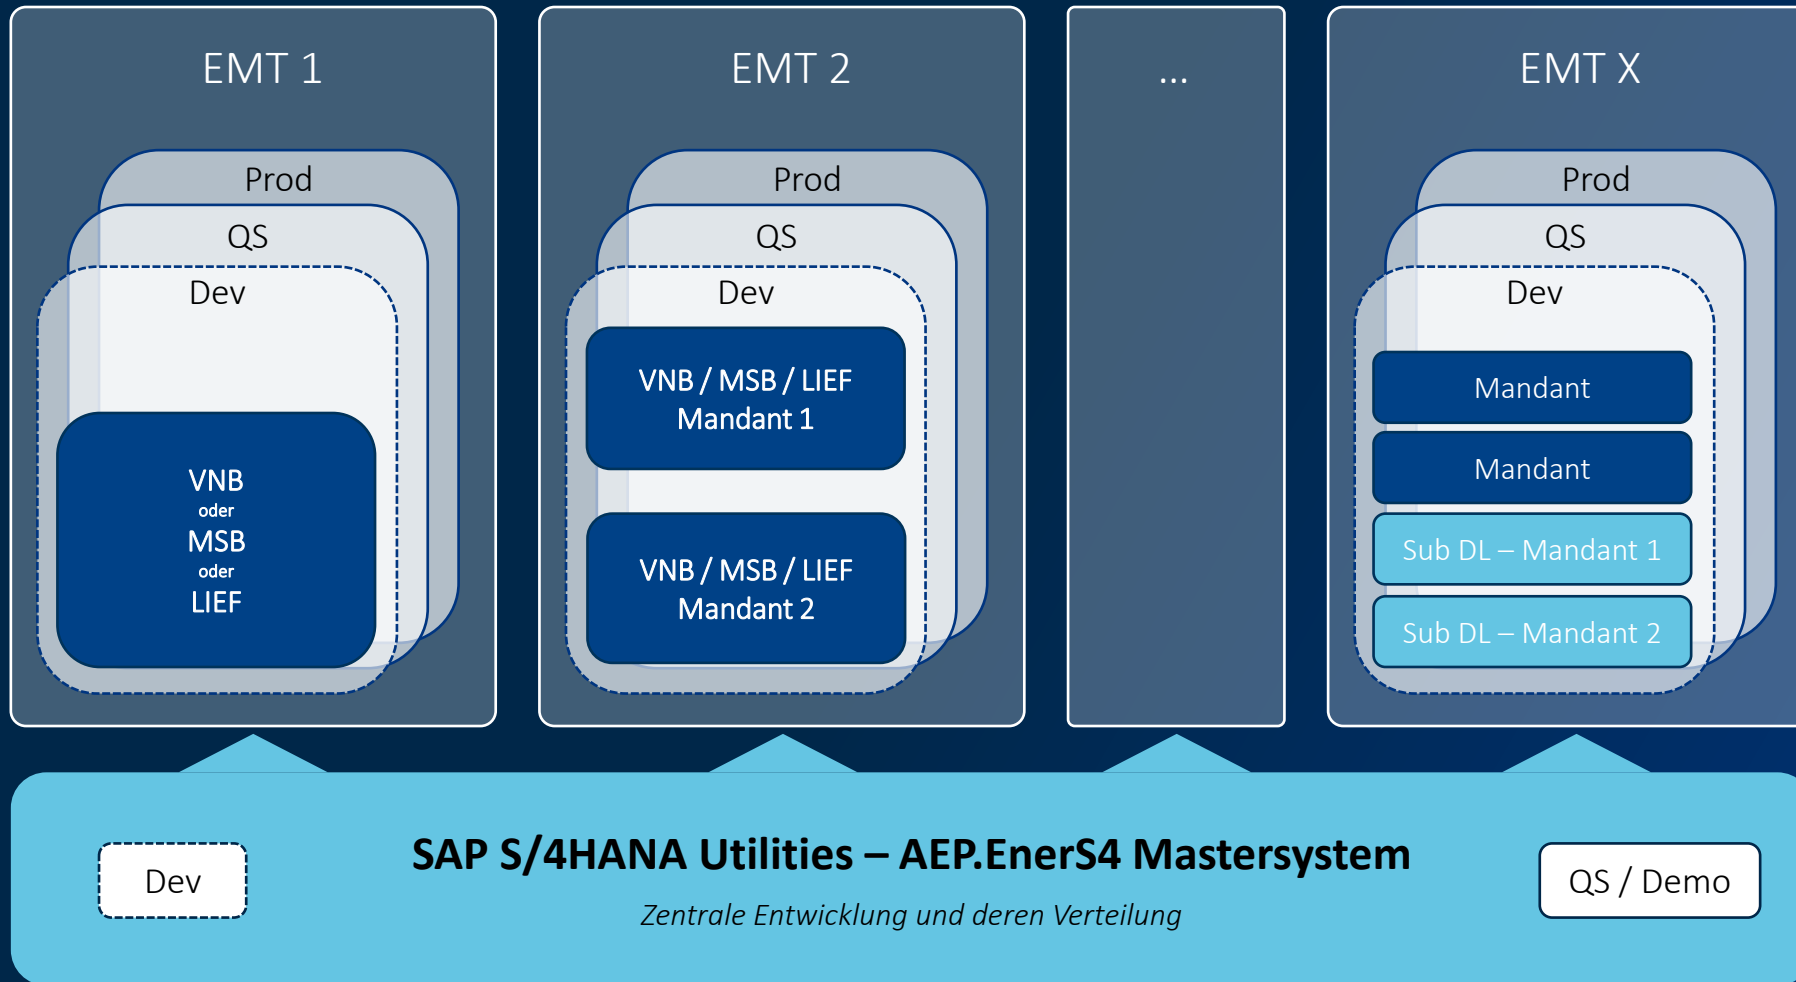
EMT 1

Prod

QS

Dev

VNB
oder
MSB
oder
LIEF

EMT 2

Prod

QS

Dev

VNB / MSB / LIEF
Mandant 1

VNB / MSB / LIEF
Mandant 2

...

EMT X

Prod

QS

Dev

Mandant

Mandant

Sub DL – Mandant 1

Sub DL – Mandant 2

Dev

SAP S/4HANA Utilities – AEP.EnerS4 Mastersystem

Zentrale Entwicklung und deren Verteilung

QS / Demo